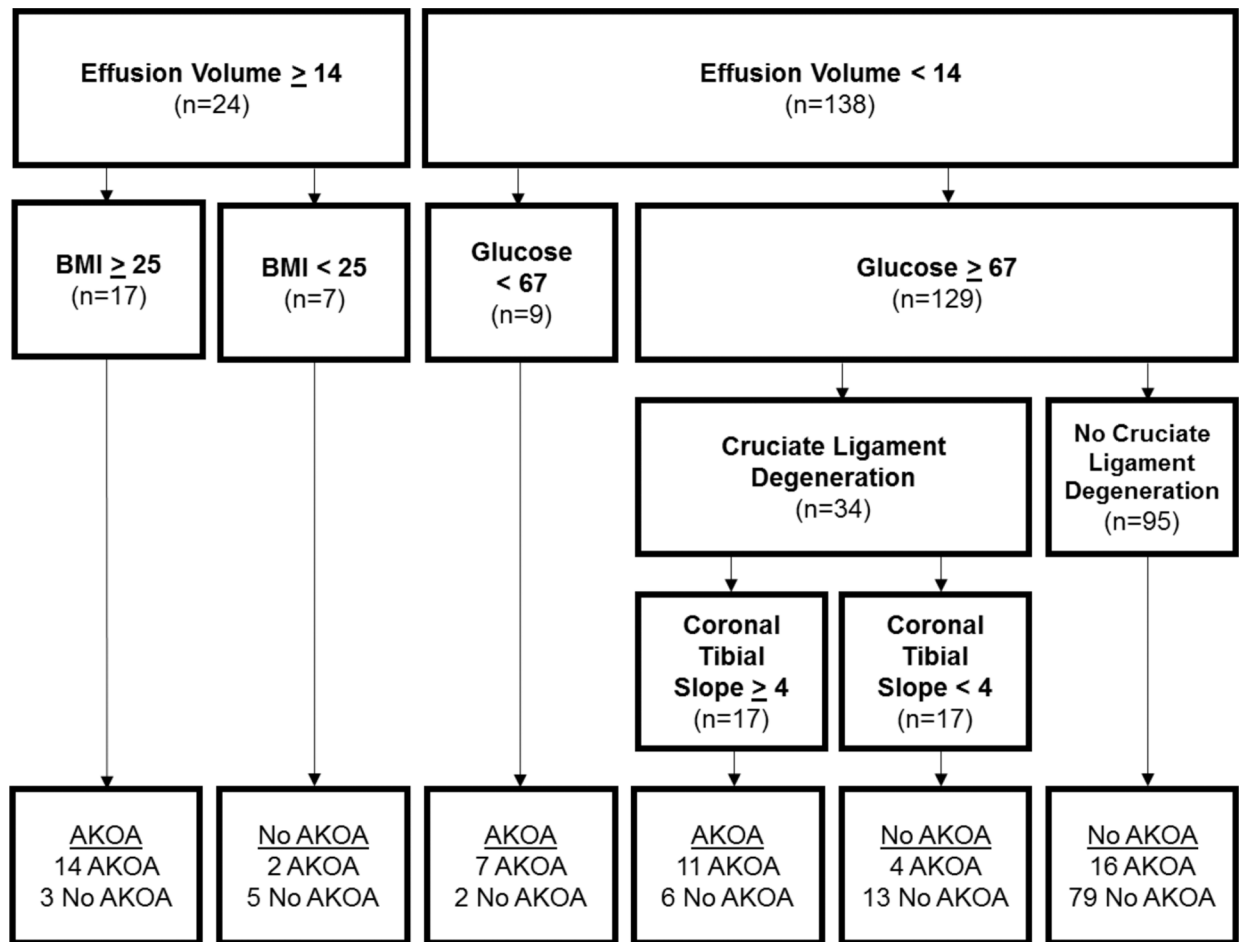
Effusion Volume $\geq$ 14
(n=24)

Effusion Volume < 14
(n=138)

BMI $\geq$ 25
(n=17)

BMI < 25
(n=7)

Glucose < 67
(n=9)

Glucose $\geq$ 67
(n=129)

Cruciate Ligament Degeneration
(n=34)

No Cruciate Ligament Degeneration
(n=95)

Coronal Tibial Slope $\geq$ 4
(n=17)

Coronal Tibial Slope < 4
(n=17)

AKOA
14 AKOA
3 No AKOA

No AKOA
2 AKOA
5 No AKOA

AKOA
7 AKOA
2 No AKOA

AKOA
11 AKOA
6 No AKOA

No AKOA
4 AKOA
13 No AKOA

No AKOA
16 AKOA
79 No AKOA